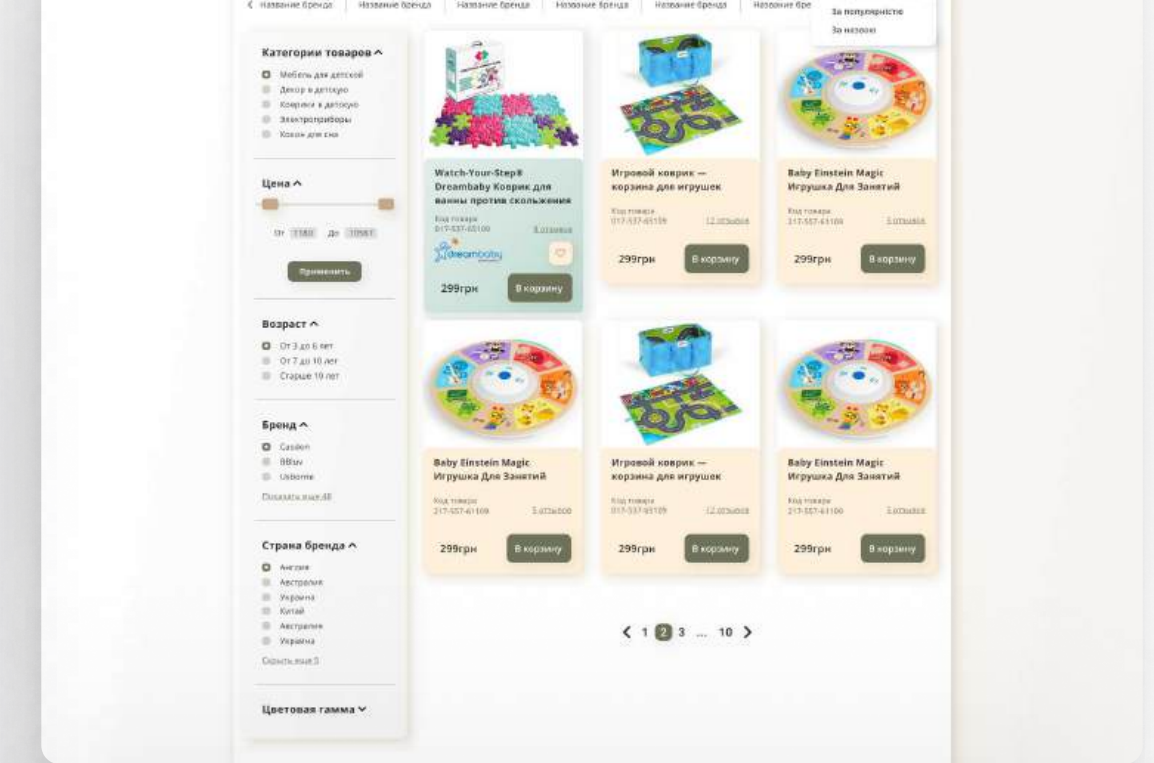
Название бренда | Название бренда | Название бренда | Название бренда | Название бренда | Название бре

За популярністю
За назвою

Категории товаров ^
Мебель для детской
Декор в детскую
Коврики в детскую
Электроприборы
Коконы для сна

Цена ^
От 1580 До 10561
Применить

Возраст ^
От 3 до 6 лет
От 7 до 10 лет
Старше 10 лет

Бренд ^
Casdon
BBluv
Usborne
Показать еще 48

Страна бренда ^
Англия
Австралия
Украина
Китай
Австралия
Украина
Скрыть еще 5

Цветовая гамма

Watch-Your-Step® Dreambaby Коврик для ванны против скольжения
Код товара 017-537-65109
8 отзывов
dreambaby
299грн
В корзину

Игровой коврик — корзина для игрушек
Код товара 017-537-65109
12 отзывов
299грн
В корзину

Baby Einstein Magic Игрушка Для Занятий
Код товара 217-557-61109
5 отзывов
299грн
В корзину

Baby Einstein Magic Игрушка Для Занятий
Код товара 217-557-61109
5 отзывов
299грн
В корзину

Игровой коврик — корзина для игрушек
Код товара 017-537-65109
12 отзывов
299грн
В корзину

Baby Einstein Magic Игрушка Для Занятий
Код товара 217-557-61109
5 отзывов
299грн
В корзину

1 2 3 ... 10